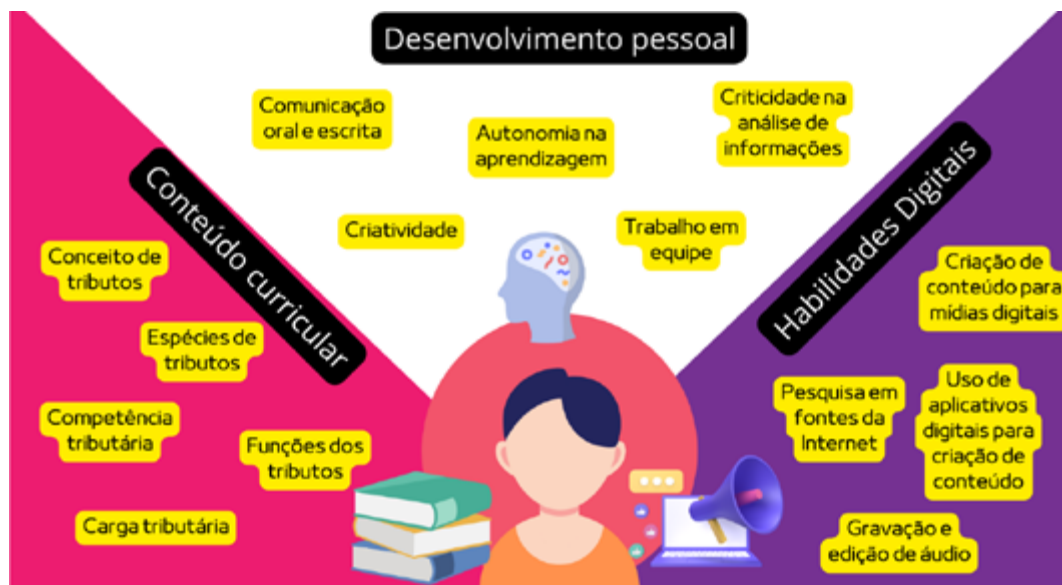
Desenvolvimento pessoal

Comunicação oral e escrita

Autonomia na aprendizagem

Criticidade na análise de informações

Criatividade

Trabalho em equipe

Conteúdo curricular

Conceito de tributos

Espécies de tributos

Competência tributária

Funções dos tributos

Carga tributária

Habilidades Digitais

Criação de conteúdo para mídias digitais

Pesquisa em fontes da Internet

Uso de aplicativos digitais para criação de conteúdo

Gravação e edição de áudio